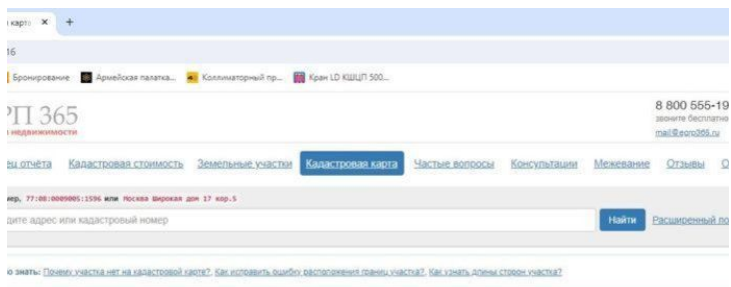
карта ✕ +

16

Бронирование Армейская палатка... Коллиматорный пр... Кран LD КШЦП 500...

РП 365
недвижимости

8 800 555-19
звоните бесплатно
mail@egrp365.ru

ец отчёта Кадастровая стоимость Земельные участки Кадастровая карта Частые вопросы Консультации Межевание Отзывы О

мер, 77:08:0009005:1596 или Москва Широкая дом 17 кор.5

дите адрес или кадастровый номер

Найти Расширенный по

о знать: Почему участка нет на кадастровой карте? Как исправить ошибку расположения границ участка? Как узнать длины сторон участка?